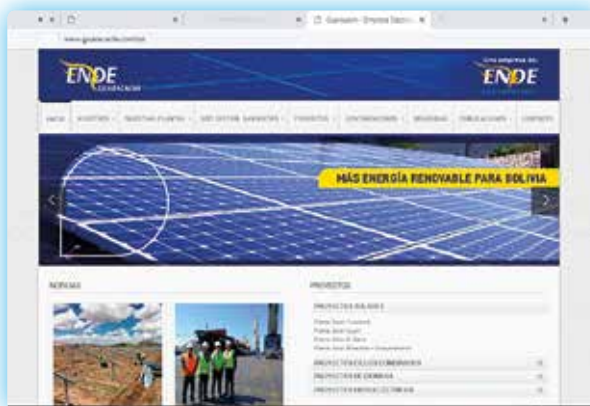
Guaracachi - Empresa Eléctri... ×

www.guaracachi.com.bo

ENDE GUARACACHI

Una empresa de: ENDE

INICIO | NOSOTROS | NUESTRAS PLANTAS | SIST. ELÉCTRICO | PROYECTOS | CONTRATACIONES | SEGURIDAD | PUBLICACIONES | CONTACTO

MÁS ENERGÍA RENOVABLE PARA BOLIVIA

NOTICIAS

PROYECTOS

PROYECTOS SOLARES

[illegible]
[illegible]
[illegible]
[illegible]

PROYECTOS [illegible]

PROYECTOS DE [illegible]

PROYECTOS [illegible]